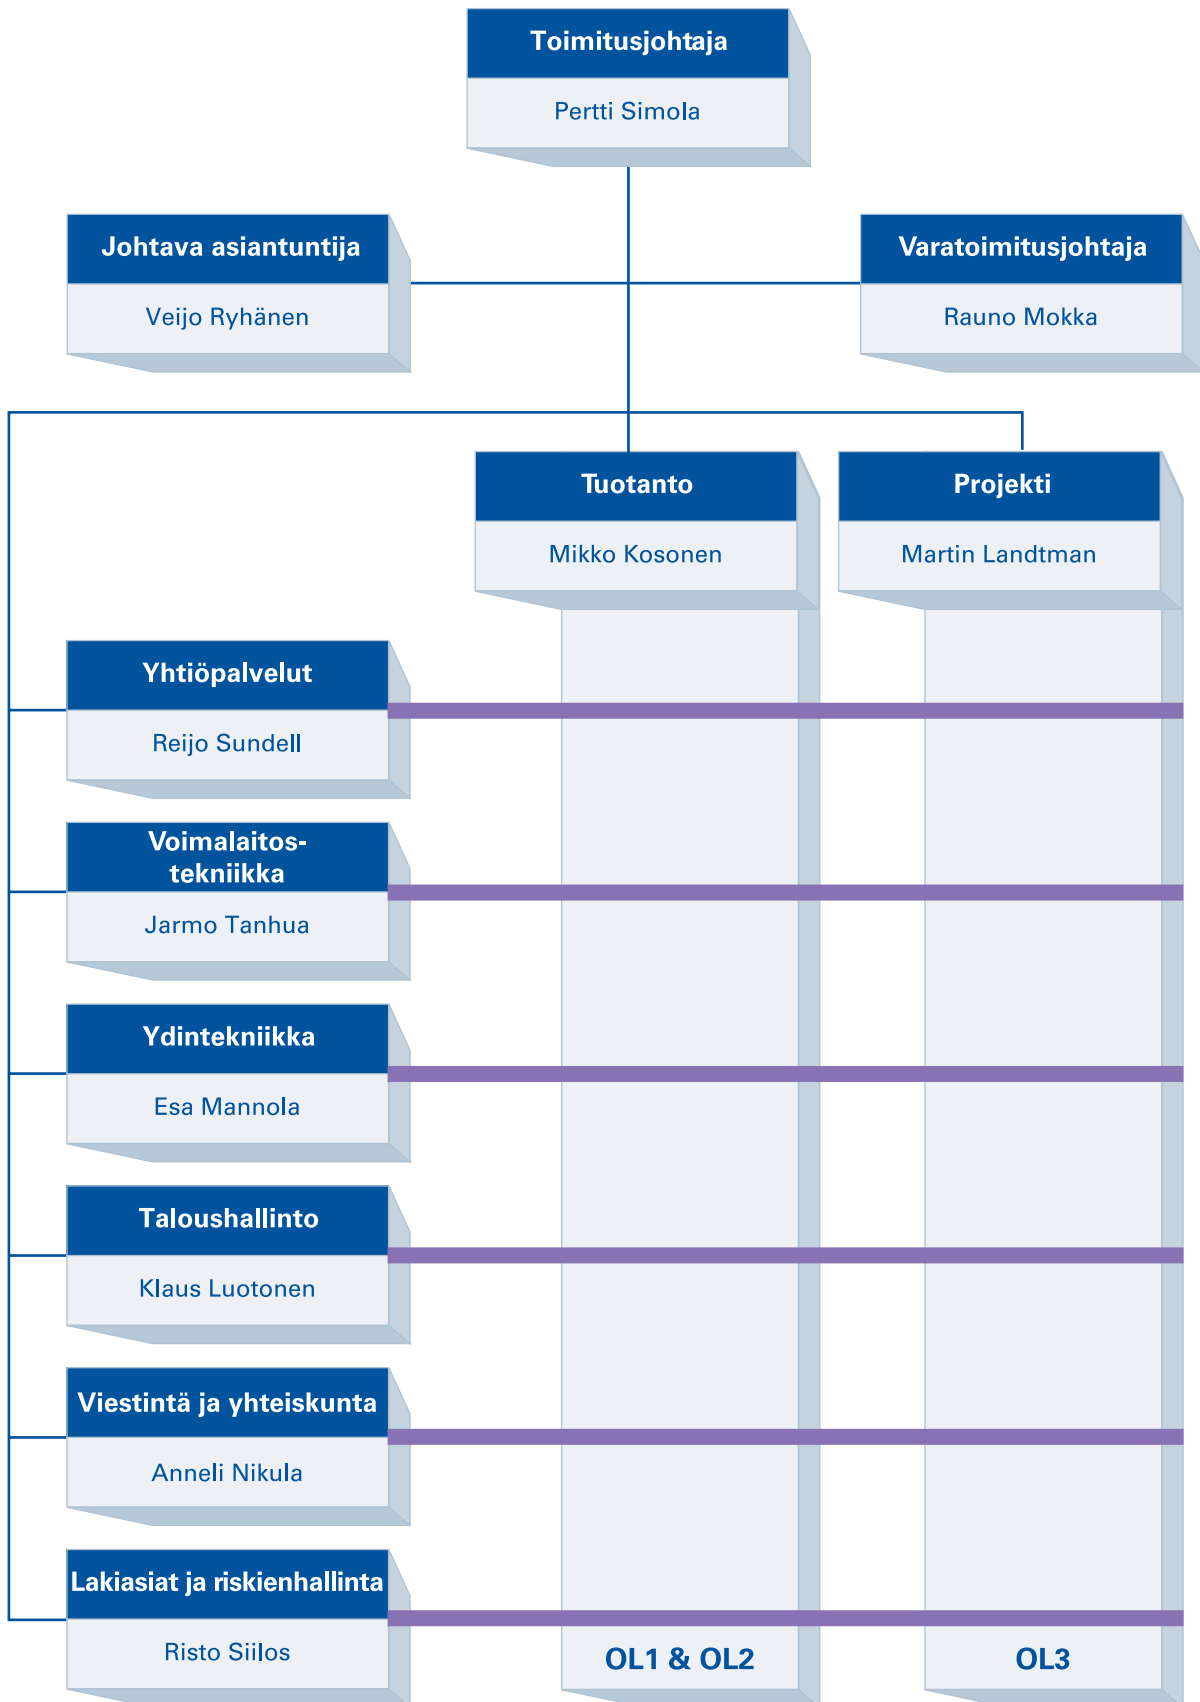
Toimitusjohtaja
Pertti Simola

Johtava asiantuntija
Veijo Ryhänen

Varatoimitusjohtaja
Rauno Mokka

Tuotanto
Mikko Kosonen

Projekti
Martin Landtman

Yhtiöpalvelut
Reijo Sundell

Voimalaitostekniikka
Jarmo Tanhua

Ydintekniikka
Esa Mannola

Taloushallinto
Klaus Luotonen

Viestintä ja yhteiskunta
Anneli Nikula

Lakiasiat ja riskienhallinta
Risto Siilos

OL1 & OL2

OL3